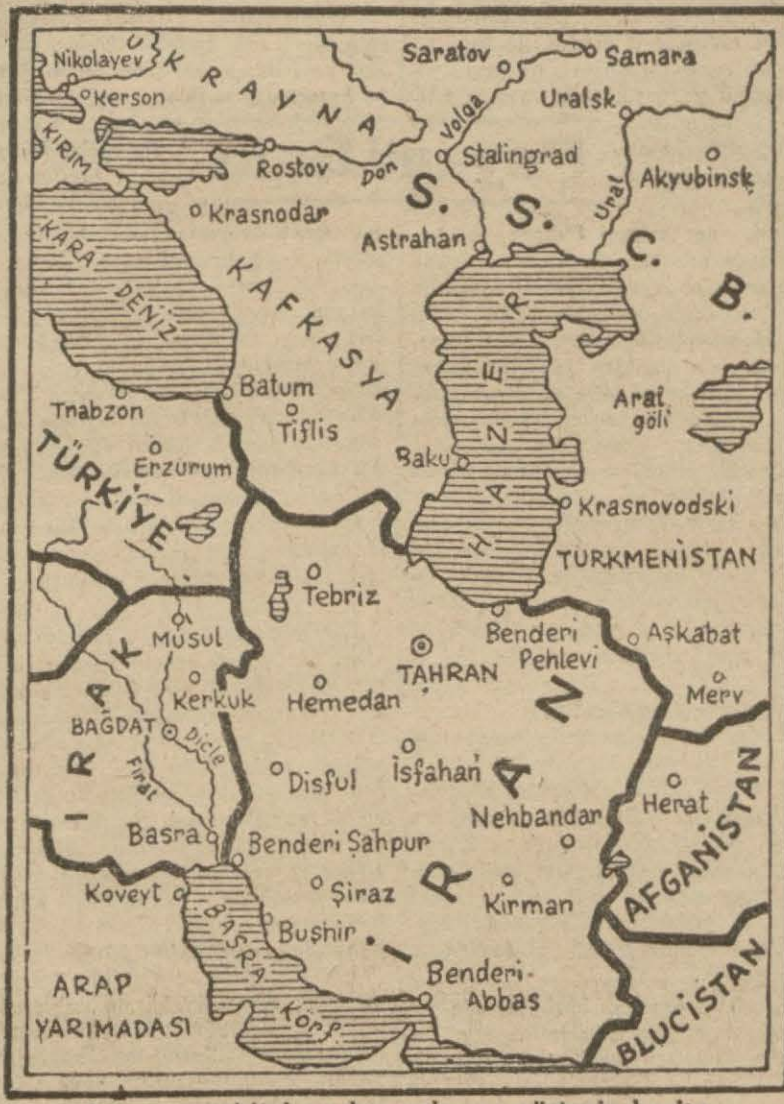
Nikolayev
UKRAYNA
Kerson
KIRIM
Saratov
Samara
Uralsk
Volga
Stalingrad
Rostov
Don
Akyubinsk
Ural
Krasnodar
S. S. C. B.
Astrahan
KARA DENİZ
KAFKASYA
HAZER
Batum
Tnabzon
Tiflis
Aral göli
TÜRKİYE
Erzurum
Baku
Krasnovodski
TURKMENİSTAN
Tebriz
Musul
Benderi Pehlevi
Aşkabat
TAHRAN
IRAK
Kerkuk
Hemedan
Merv
BAĞDAT
Dicle
Fırat
İsfahan
İRAN
Disful
Herat
AFGANİSTAN
Nehbandar
Basra
Benderi Şahpur
Koveyt
Şiraz
Kirman
BASRA Körf.
Bushir
ARAP YARIMADASI
Benderi Abbas
BLUCİSTAN